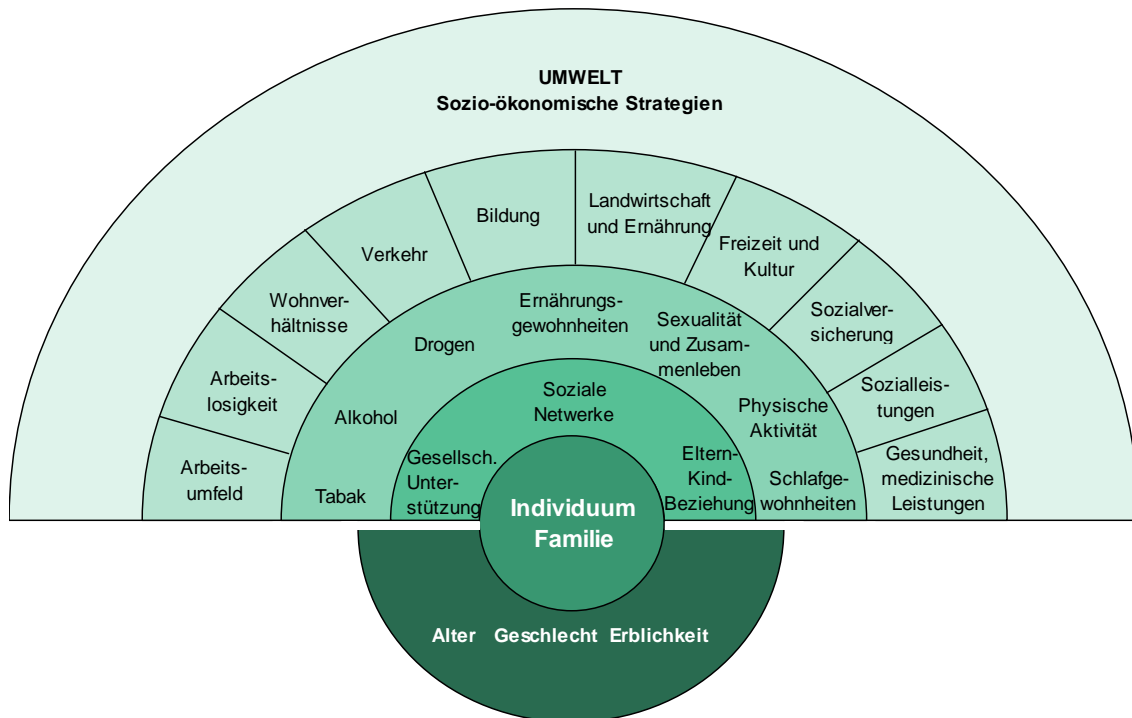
UMWELT
Sozio-ökonomische Strategien

Arbeitsumfeld

Arbeitslosigkeit

Wohnverhältnisse

Verkehr

Bildung

Landwirtschaft und Ernährung

Freizeit und Kultur

Sozialversicherung

Sozialleistungen

Gesundheit, medizinische Leistungen

Tabak

Alkohol

Drogen

Ernährungsgewohnheiten

Sexualität und Zusammenleben

Physische Aktivität

Schlafgewohnheiten

Gesellsch. Unterstützung

Soziale Netwerke

Eltern-Kind-Beziehung

Individuum Familie

Alter Geschlecht Erblichkeit